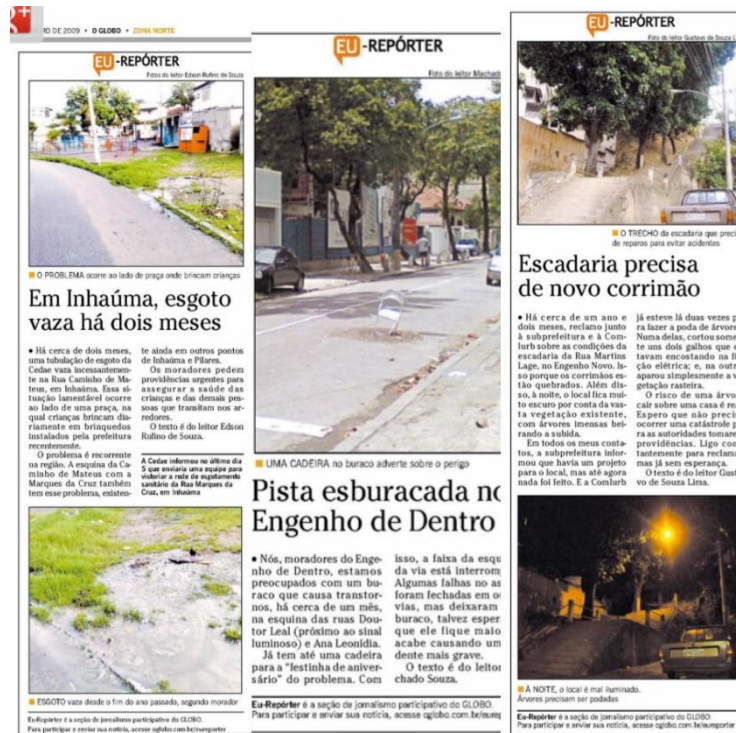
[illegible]0 DE 2009 • O GLOBO • ZONA NORTE

EU-REPÓRTER

Foto do leitor Edson Rufino de Souza

■ O PROBLEMA ocorre ao lado de praça onde brincam crianças

Em Inhaúma, esgoto vaza há dois meses

• Há cerca de dois meses, uma tubulação de esgoto da Cedae vaza incessantemente na Rua Caminho de Mateus, em Inhaúma. Essa situação lamentável ocorre ao lado de uma praça, na qual crianças brincam diariamente em brinquedos instalados pela prefeitura recentemente.

O problema é recorrente na região. A esquina da Caminho de Mateus com a Marques da Cruz também tem esse problema, existente ainda em outros pontos de Inhaúma e Pilares.

Os moradores pedem providências urgentes para assegurar a saúde das crianças e das demais pessoas que transitam nos arredores.

O texto é do leitor Edson Rufino de Souza.

A Cedae informou no último dia 5 que enviaria uma equipe para vistoriar a rede de esgotamento sanitário da Rua Marques da Cruz, em Inhaúma

■ ESGOTO vaza desde o fim do ano passado, segundo morador

Eu-Repórter é a seção de jornalismo participativo do GLOBO. Para participar e enviar sua notícia, acesse oglobo.com.br/eureporter

EU-REPÓRTER

Foto do leitor Machad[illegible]

■ UMA CADEIRA no buraco adverte sobre o perigo

Pista esburacada no Engenho de Dentro

• Nós, moradores do Engenho de Dentro, estamos preocupados com um buraco que causa transtornos, há cerca de um mês, na esquina das ruas Doutor Leal (próximo ao sinal luminoso) e Ana Leonídia.

Já tem até uma cadeira para a "festinha de aniversário" do problema. Com isso, a faixa da esqu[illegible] da via está interrom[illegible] Algumas falhas no as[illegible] foram fechadas em o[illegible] vias, mas deixaram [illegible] buraco, talvez esper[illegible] que ele fique maio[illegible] acabe causando um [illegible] dente mais grave.

O texto é do leitor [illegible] chado Souza.

Eu-Repórter é a seção de jornalismo participativo do GLOBO. Para participar e enviar sua notícia, acesse oglobo.com.br/eurep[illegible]

EU-REPÓRTER

Foto do leitor Gustavo de Souza L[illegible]

■ O TRECHO da escadaria que preci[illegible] de reparos para evitar acidentes

Escadaria precisa de novo corrimão

• Há cerca de um ano e dois meses, reclamo junto à subprefeitura e à Comlurb sobre as condições da escadaria da Rua Martins Lage, no Engenho Novo. Isso porque os corrimãos estão quebrados. Além disso, à noite, o local fica muito escuro por conta da vasta vegetação existente, com árvores imensas beirando a subida.

Em todos os meus contatos, a subprefeitura informou que havia um projeto para o local, mas até agora nada foi feito. E a Comlurb já esteve lá duas vezes p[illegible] ra fazer a poda de árvore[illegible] Numa delas, cortou some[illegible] te uns dois galhos que e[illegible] tavam encostando na fi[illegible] ção elétrica; e, na outr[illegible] aparou simplesmente a v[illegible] getação rasteira.

O risco de uma árvo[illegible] cair sobre uma casa é re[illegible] Espero que não precis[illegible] ocorrer uma catástrofe p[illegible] ra as autoridades tomare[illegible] providências. Ligo co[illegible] tantemente para reclama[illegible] mas já sem esperança.

O texto é do leitor Gust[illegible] vo de Souza Lima.

■ À NOITE, o local é mal iluminado. Árvores precisam ser podadas

Eu-Repórter é a seção de jornalismo participativo do GLOBO. Para participar e enviar sua notícia, acesse oglobo.com.br/eureporter